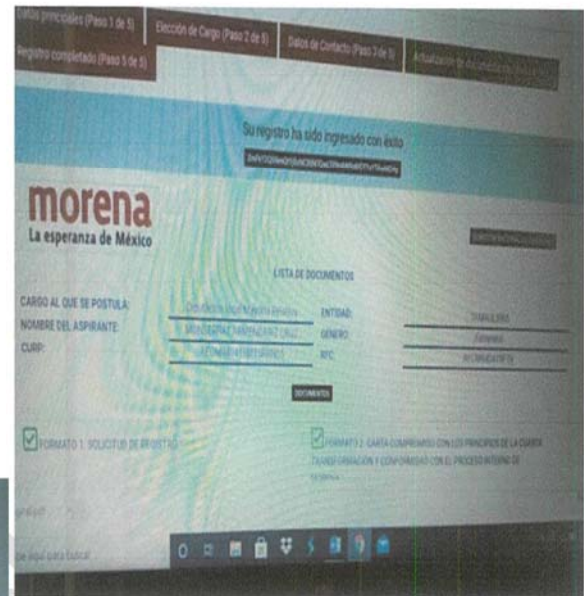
Datos principales (Paso 1 de 5)
Elección de Cargo (Paso 2 de 5)
Datos de Contacto (Paso 3 de 5)
Actualización de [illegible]
Registro completado (Paso 5 de 5)

Su registro ha sido ingresado con éxito
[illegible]

morena
La esperanza de México

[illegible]

LISTA DE DOCUMENTOS

CARGO AL QUE SE POSTULA: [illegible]
ENTIDAD: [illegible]
NOMBRE DEL ASPIRANTE: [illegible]
GENERO: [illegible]
CURP: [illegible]
RFC: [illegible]

DOCUMENTOS

FORMATO 1. SOLICITUD DE REGISTRO
FORMATO 2. CARTA COMPROMISO CON LOS PRINCIPIOS DE LA CUARTA TRANSFORMACIÓN Y CONFORMIDAD CON EL PROCESO INTERNO DE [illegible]

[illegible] aquí para buscar